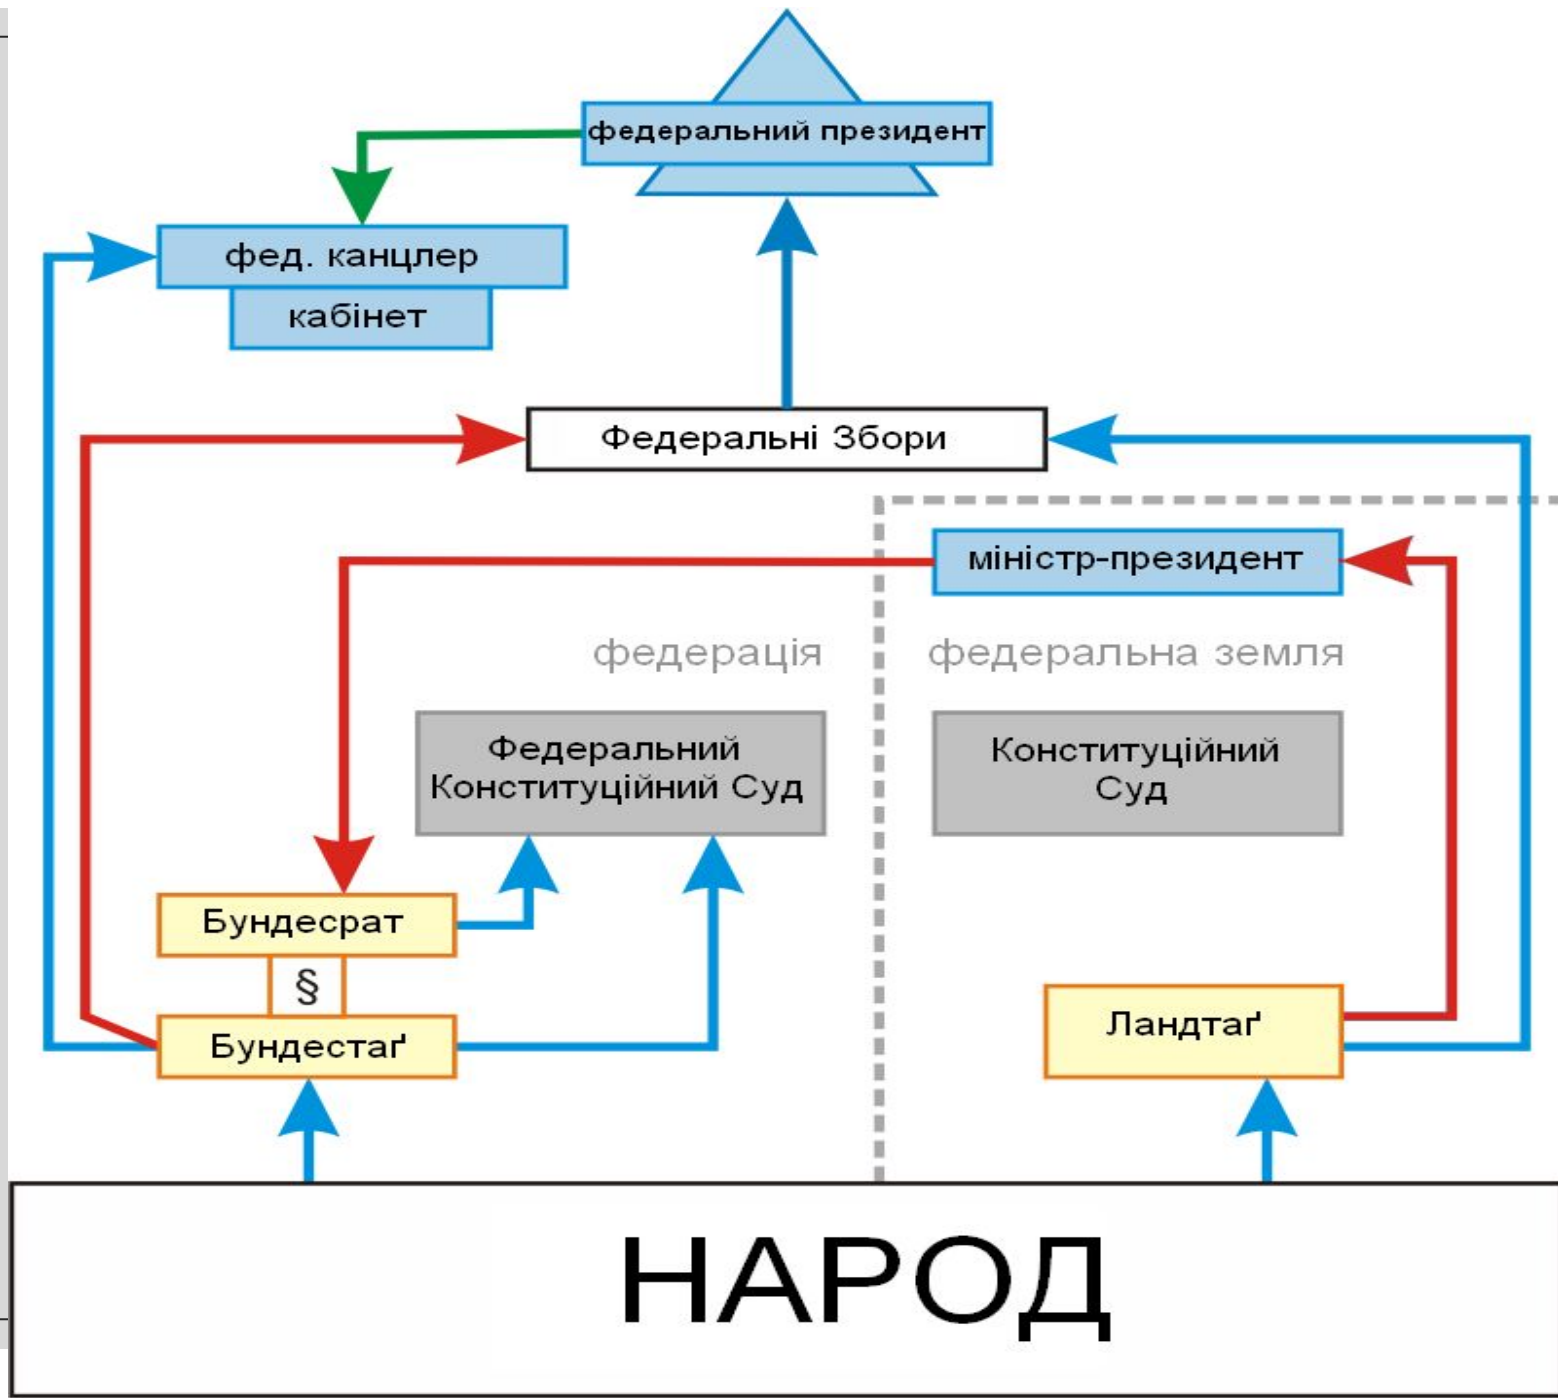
федеральний президент

фед. канцлер

кабінет

Федеральні Збори

міністр-президент

федерація

федеральна земля

Федеральний Конституційний Суд

Конституційний Суд

Бундесрат

§

Бундестаґ

Ландтаґ

НАРОД